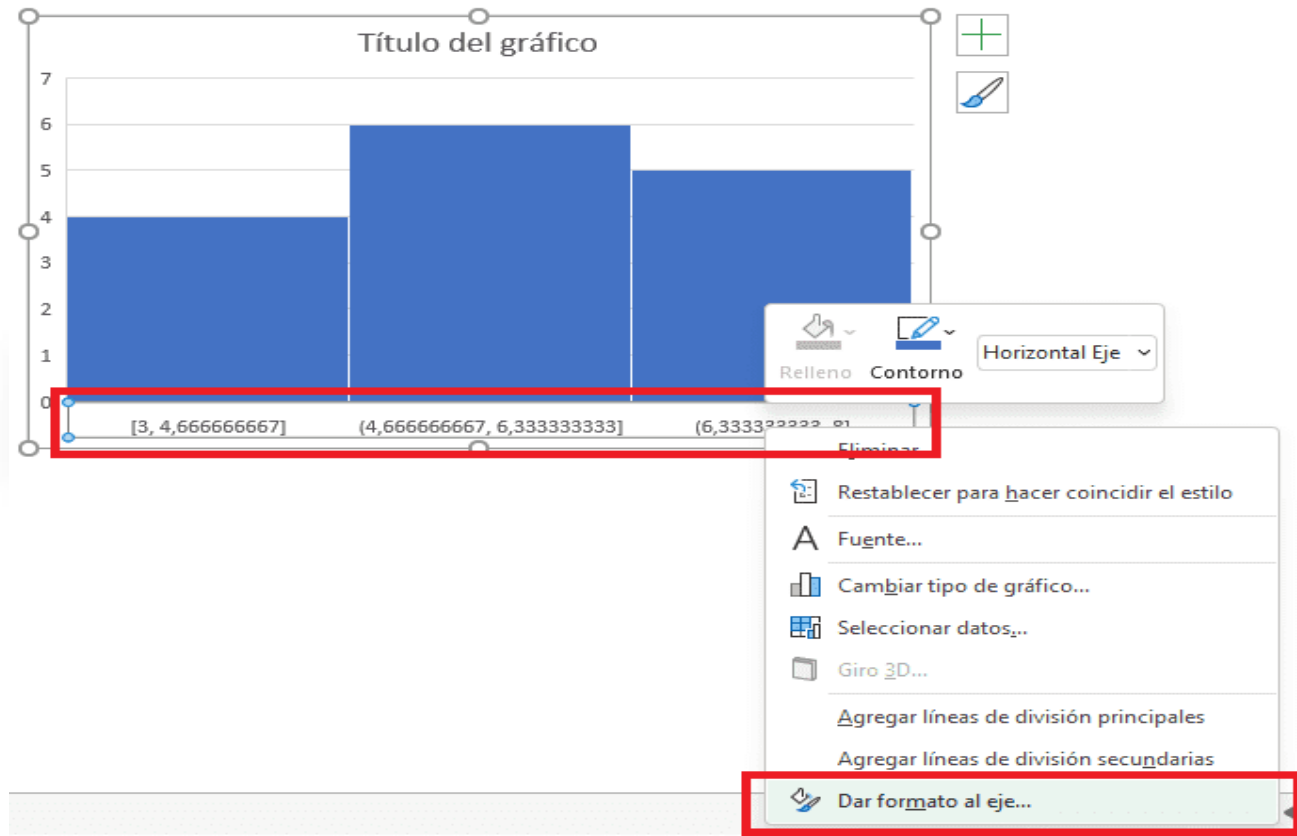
Título del gráfico

7
6
5
4
3
2
1
0

[3, 4,666666667]
(4,666666667, 6,333333333]
(6,333333333, 8]

Relleno
Contorno
Horizontal Eje

Eliminar
Restablecer para hacer coincidir el estilo
Fuente...
Cambiar tipo de gráfico...
Seleccionar datos...
Giro 3D...
Agregar líneas de división principales
Agregar líneas de división secundarias
Dar formato al eje...